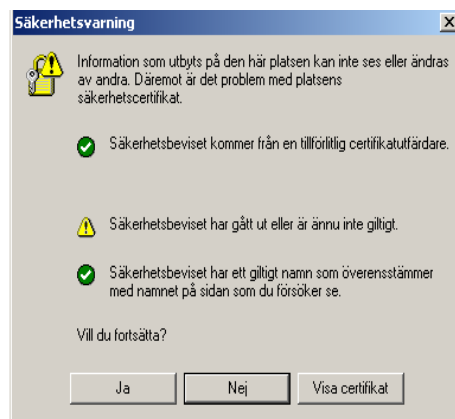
Säkerhetsvarning

Information som utbyts på den här platsen kan inte ses eller ändras av andra. Däremot är det problem med platsens säkerhetscertifikat.

Säkerhetsbeviset kommer från en tillförlitlig certifikatutfärdare.

Säkerhetsbeviset har gått ut eller är ännu inte giltigt.

Säkerhetsbeviset har ett giltigt namn som överensstämmer med namnet på sidan som du försöker se.

Vill du fortsätta?

Ja

Nej

Visa certifikat